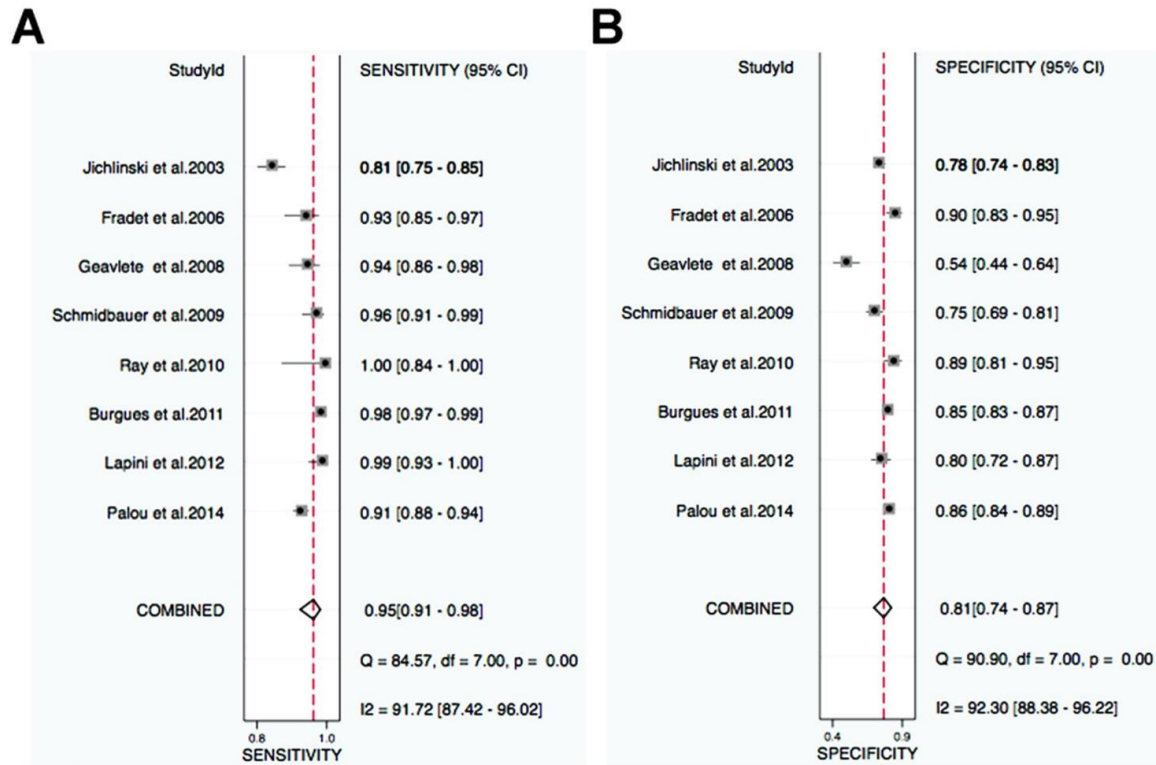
A

StudyId

SENSITIVITY (95% CI)

Jichlinski et al.2003 0.81 [0.75 - 0.85]

Fradet et al.2006 0.93 [0.85 - 0.97]

Geavlete et al.2008 0.94 [0.86 - 0.98]

Schmidbauer et al.2009 0.96 [0.91 - 0.99]

Ray et al.2010 1.00 [0.84 - 1.00]

Burgues et al.2011 0.98 [0.97 - 0.99]

Lapini et al.2012 0.99 [0.93 - 1.00]

Palou et al.2014 0.91 [0.88 - 0.94]

COMBINED 0.95[0.91 - 0.98]

Q = 84.57, df = 7.00, p = 0.00

I2 = 91.72 [87.42 - 96.02]

0.8 1.0
SENSITIVITY

B

StudyId

SPECIFICITY (95% CI)

Jichlinski et al.2003 0.78 [0.74 - 0.83]

Fradet et al.2006 0.90 [0.83 - 0.95]

Geavlete et al.2008 0.54 [0.44 - 0.64]

Schmidbauer et al.2009 0.75 [0.69 - 0.81]

Ray et al.2010 0.89 [0.81 - 0.95]

Burgues et al.2011 0.85 [0.83 - 0.87]

Lapini et al.2012 0.80 [0.72 - 0.87]

Palou et al.2014 0.86 [0.84 - 0.89]

COMBINED 0.81[0.74 - 0.87]

Q = 90.90, df = 7.00, p = 0.00

I2 = 92.30 [88.38 - 96.22]

0.4 0.9
SPECIFICITY